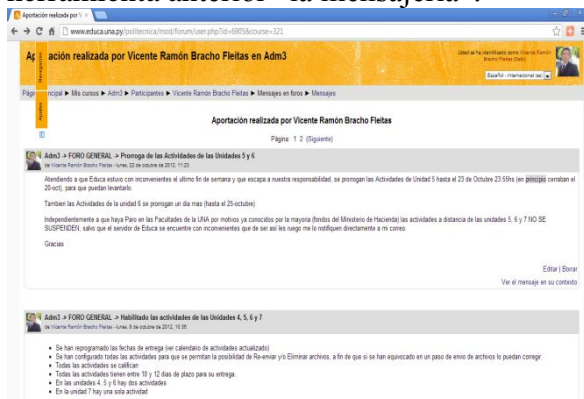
herramienta anterior "la mensajería".

Aportación realizada por V

www.educa.una.py/politecnica/mod/forum/user.php?id=6905&course=321

Aportación realizada por Vicente Ramón Bracho Fleitas en Adm3

Usted se ha identificado como Vicente Ramón Bracho Fleitas (Salir)

Español - Internacional (es)

Página Principal ► Mis cursos ► Adm3 ► Participantes ► Vicente Ramón Bracho Fleitas ► Mensajes en foros ► Mensajes

Aportación realizada por Vicente Ramón Bracho Fleitas

Página: 1 2 (Siguiente)

Adm3 -> FORO GENERAL -> Prorroga de las Actividades de las Unidades 5 y 6
de Vicente Ramón Bracho Fleitas - lunes, 22 de octubre de 2012, 11:23

Atendiendo a que Educa estuvo con inconvenientes el ultimo fin de semana y que escapa a nuestra responsabilidad, se prorrogan las Actividades de Unidad 5 hasta el 23 de Octubre 23:59hs (en principio cerraban el 20-oct), para que puedan levantarlo.

Tambien las Actividades de la unidad 6 se prorrogan un dia mas (hasta el 25-octubre)

Independientemente a que haya Paro en las Facultades de la UNA por motivos ya conocidos por la mayoria (fondos del Ministerio de Hacienda) las actividades a distancia de las unidades 5, 6 y 7 NO SE SUSPENDEN, salvo que el servidor de Educa se encuentre con inconvenientes que de ser asi les ruego me lo notifiquen directamente a mi correo.

Gracias

Editar | Borrar
Ver el mensaje en su contexto

Adm3 -> FORO GENERAL -> Habilitado las actividades de las Unidades 4, 5, 6 y 7
de Vicente Ramón Bracho Fleitas - lunes, 8 de octubre de 2012, 16:36

• Se han reprogramado las fechas de entrega (ver calendario de actividades actualizado)
• Se han configurado todas las actividades para que se permitan la posibilidad de Re-enviar y/o Eliminar archivos, a fin de que si se han equivocado en un paso de envio de archivos lo puedan corregir
• Todas las actividades se califican
• Todas las actividades tienen entre 10 y 12 dias de plazo para su entrega.
• En las unidades 4, 5 y 6 hay dos actividades
• En la unidad 7 hay una sola actividad